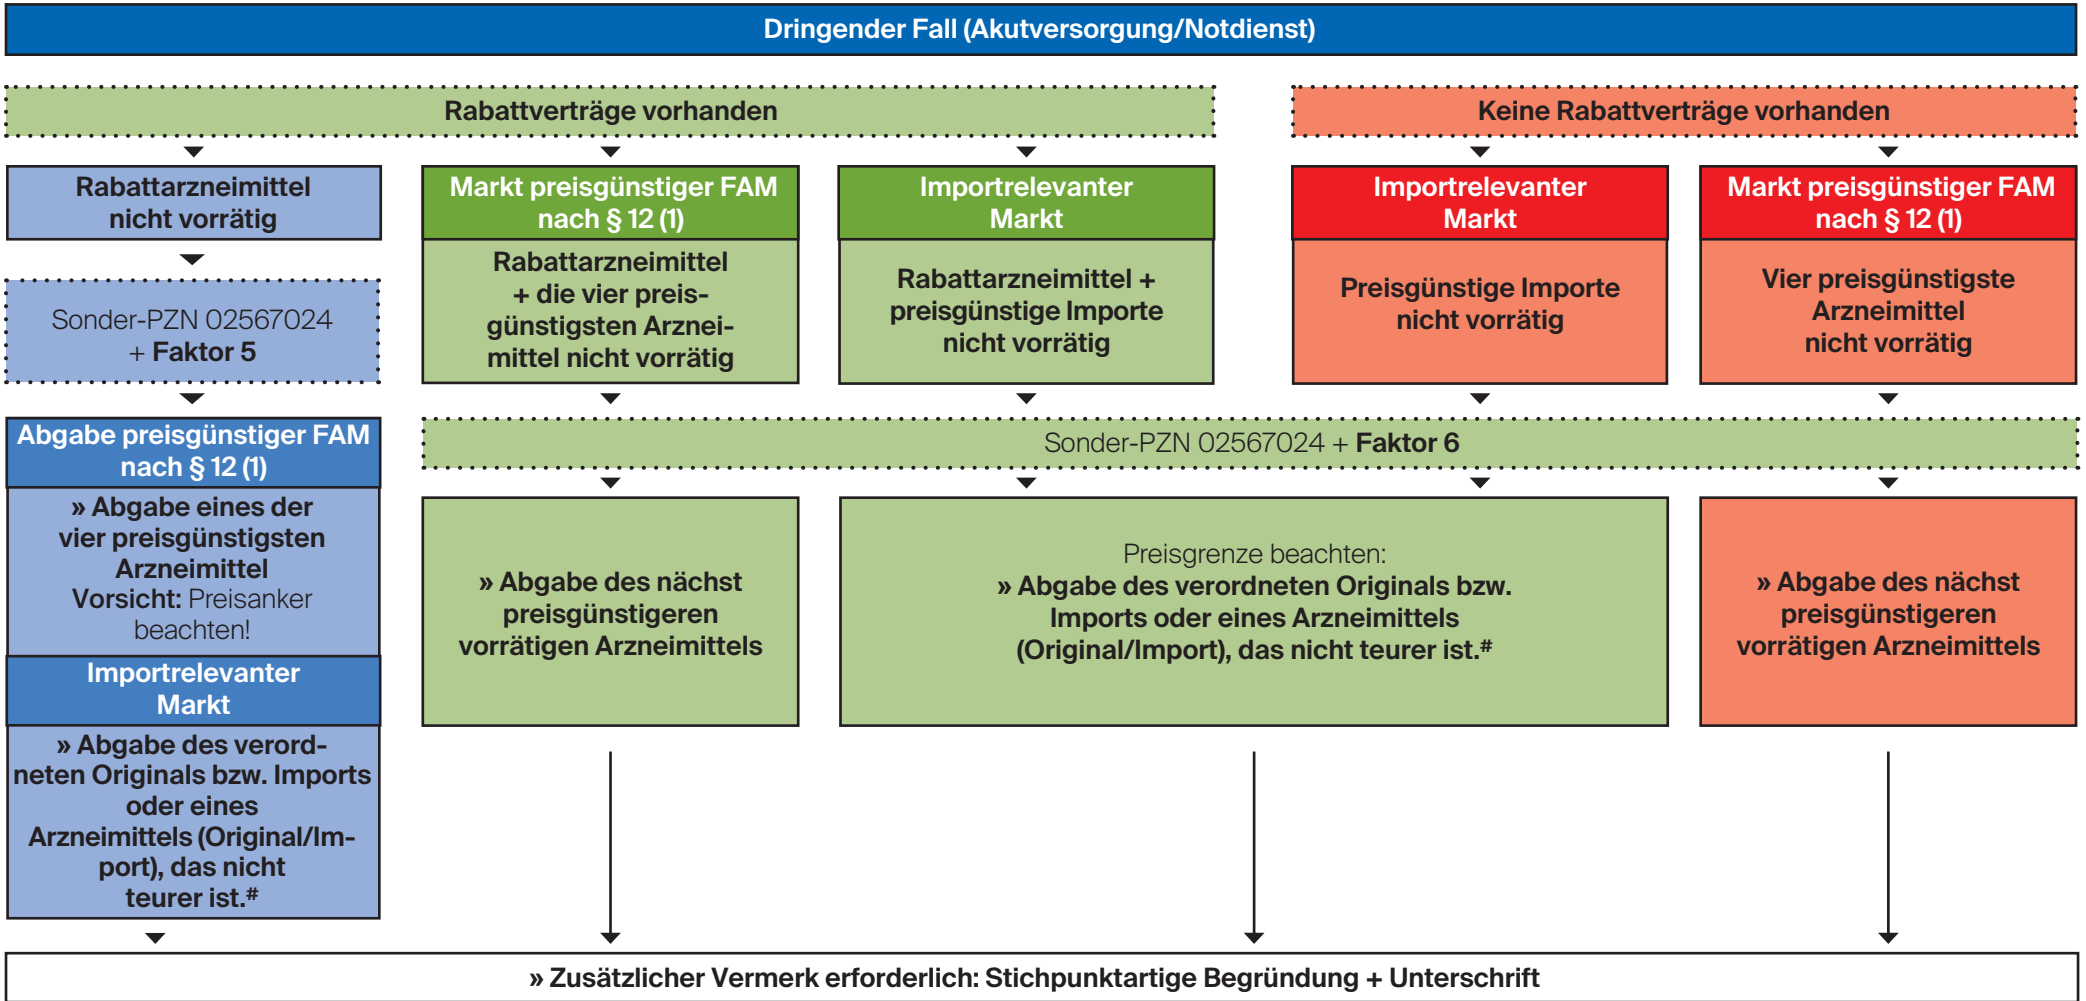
Dringender Fall (Akutversorgung/Notdienst)

Rabattverträge vorhanden

Keine Rabattverträge vorhanden

Rabattarzneimittel nicht vorrätig

Sonder-PZN 02567024 + Faktor 5

Abgabe preisgünstiger FAM nach § 12 (1)

» Abgabe eines der vier preisgünstigsten Arzneimittel Vorsicht: Preisanker beachten!

Importrelevanter Markt

» Abgabe des verordneten Originals bzw. Imports oder eines Arzneimittels (Original/Import), das nicht teurer ist.#

Markt preisgünstiger FAM nach § 12 (1)

Rabattarzneimittel + die vier preisgünstigsten Arzneimittel nicht vorrätig

Importrelevanter Markt

Rabattarzneimittel + preisgünstige Importe nicht vorrätig

Importrelevanter Markt

Preisgünstige Importe nicht vorrätig

Markt preisgünstiger FAM nach § 12 (1)

Vier preisgünstigste Arzneimittel nicht vorrätig

Sonder-PZN 02567024 + Faktor 6

» Abgabe des nächst preisgünstigeren vorrätigen Arzneimittels

Preisgrenze beachten:
» Abgabe des verordneten Originals bzw. Imports oder eines Arzneimittels (Original/Import), das nicht teurer ist.#

» Abgabe des nächst preisgünstigeren vorrätigen Arzneimittels

» Zusätzlicher Vermerk erforderlich: Stichpunktartige Begründung + Unterschrift